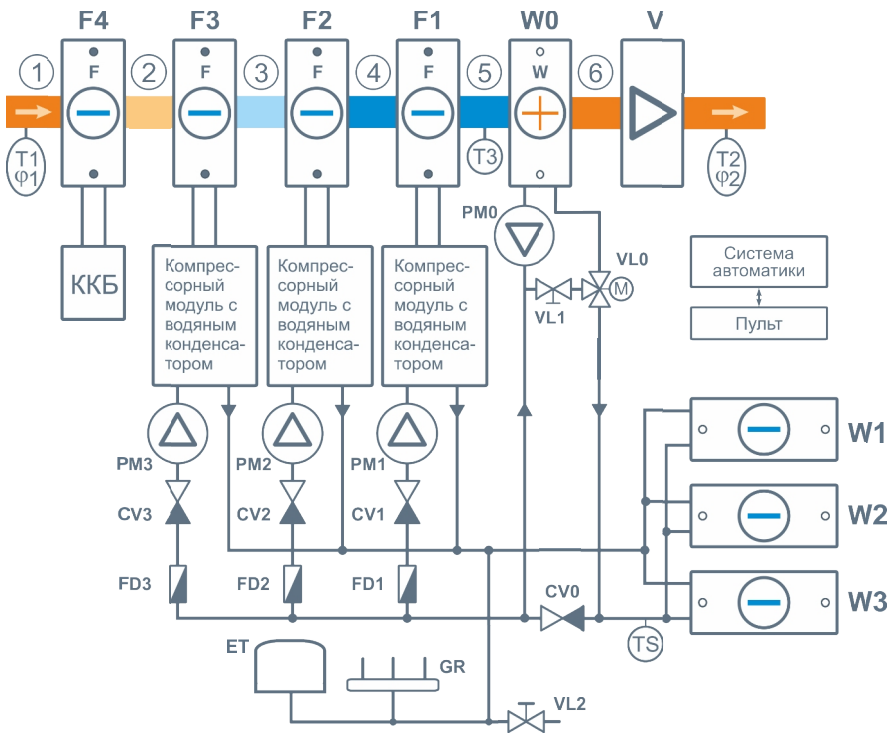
F4 F3 F2 F1 W0 V

1 2 3 4 5 6

F F F F W

T1
φ1

T3

T2
φ2

ККБ

Компрессорный модуль с водяным конденсатором

Компрессорный модуль с водяным конденсатором

Компрессорный модуль с водяным конденсатором

PM0

VL0

M

VL1

Система автоматики

Пульт

PM3 PM2 PM1

CV3 CV2 CV1

FD3 FD2 FD1

CV0

W1

W2

W3

TS

ET

GR

VL2